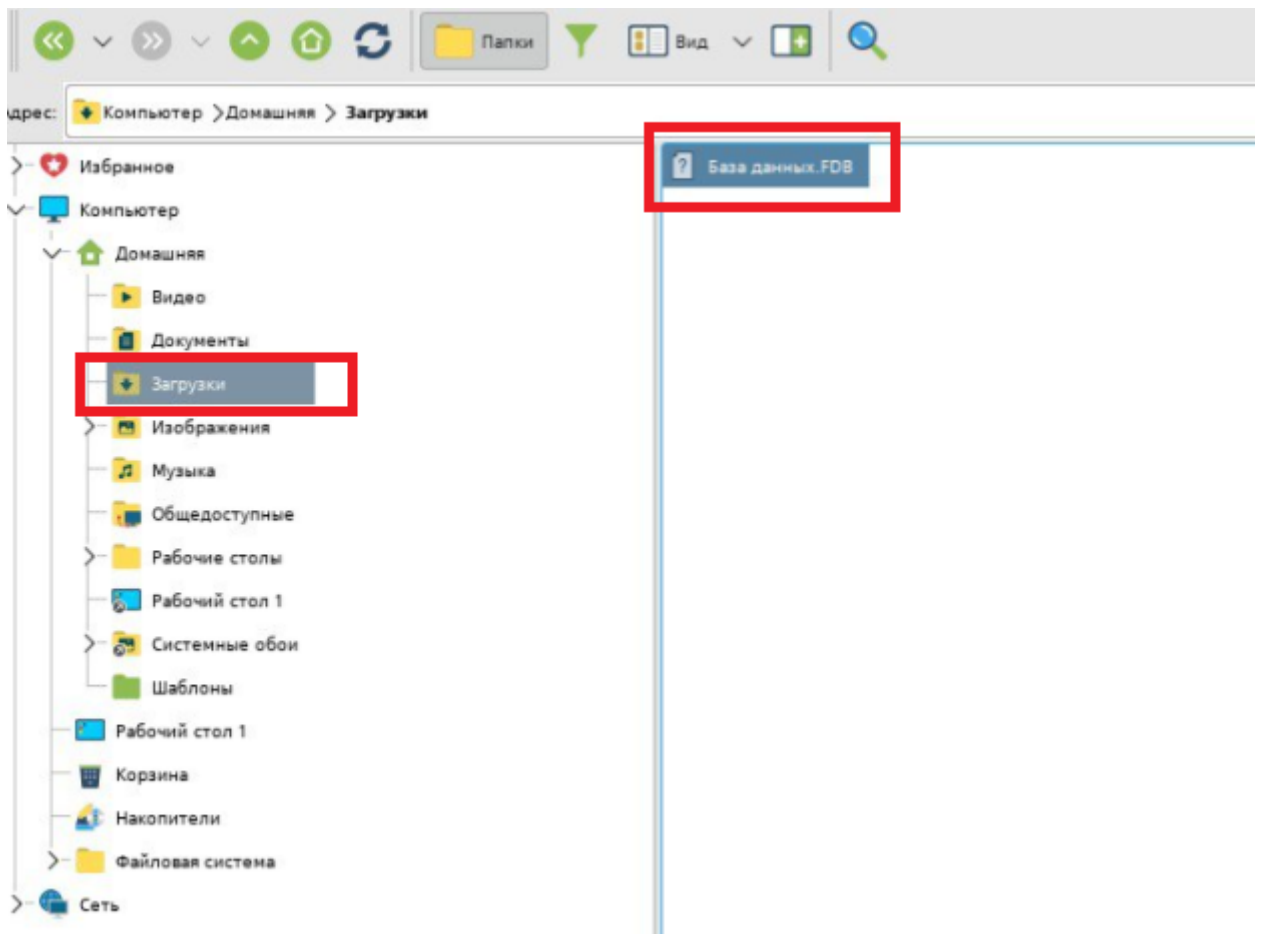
Папки
Вид

дрес: Компьютер >Домашняя > Загрузки

База данных.FDB

Избранное
Компьютер
Домашняя
Видео
Документы
Загрузки
Изображения
Музыка
Общедоступные
Рабочие столы
Рабочий стол 1
Системные обои
Шаблоны
Рабочий стол 1
Корзина
Накопители
Файловая система
Сеть